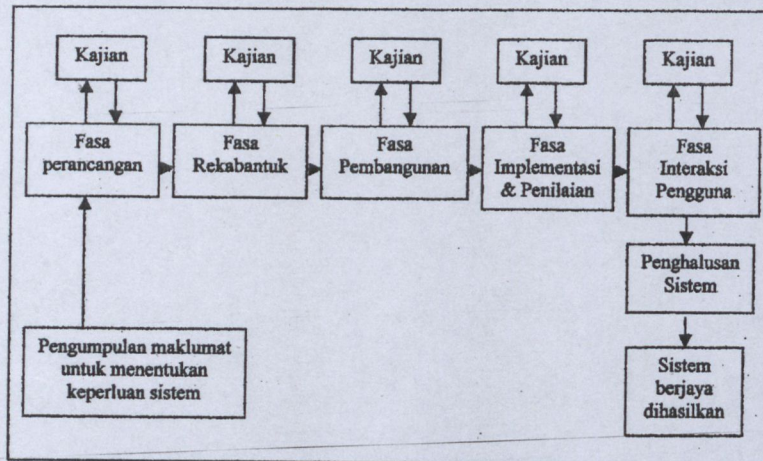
Kajian

Kajian

Kajian

Kajian

Kajian

Fasa perancangan

Fasa Rekabantuk

Fasa Pembangunan

Fasa Implementasi & Penilaian

Fasa Interaksi Pengguna

Penghalusan Sistem

Pengumpulan maklumat untuk menentukan keperluan sistem

Sistem berjaya dihasilkan